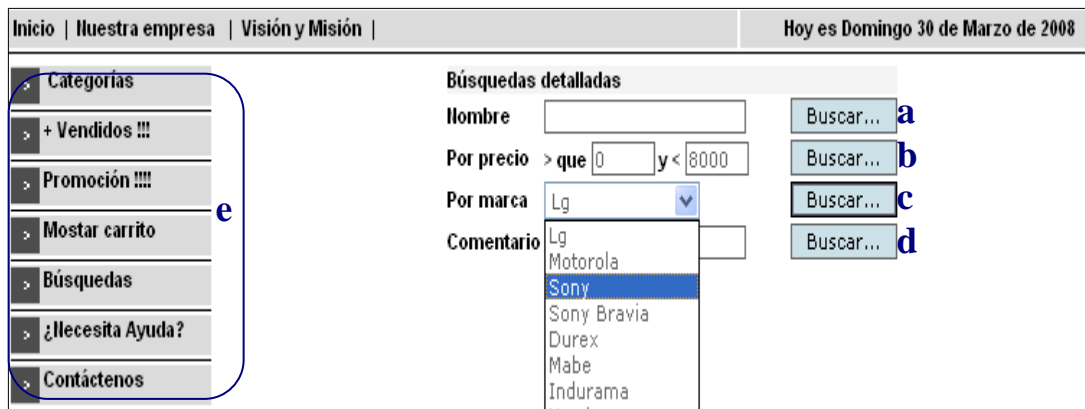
Inicio | Nuestra empresa | Visión y Misión |

Hoy es Domingo 30 de Marzo de 2008

Categorías

+ Vendidos !!!

Promoción !!!!

Mostar carrito

Búsquedas

¿Necesita Ayuda?

Contáctenos

e

Búsquedas detalladas

Nombre

Buscar...

a

Por precio > que 0 y < 8000

Buscar...

b

Por marca Lg

Buscar...

c

Comentario

Buscar...

d

Lg
Motorola
Sony
Sony Bravia
Durex
Mabe
Indurama
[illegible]